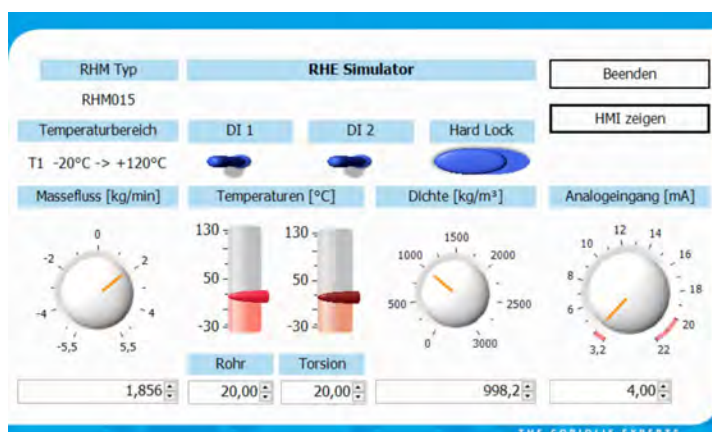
RHM Typ

RHE Simulator

Beenden

RHM015

HMI zeigen

Temperaturbereich

DI 1

DI 2

Hard Lock

T1 -20°C -> +120°C

Massefluss [kg/min]

Temperaturen [°C]

Dichte [kg/m³]

Analogeingang [mA]

0
-2
2
-4
4
-5,5
5,5

130
50
-30

130
50
-30

1500
1000
2000
500
2500
0
3000

12
10
14
8
16
6
18
20
3,2
22

Rohr

Torsion

1,856

20,00

20,00

998,2

4,00

THE CORIOLIS EXPERTS